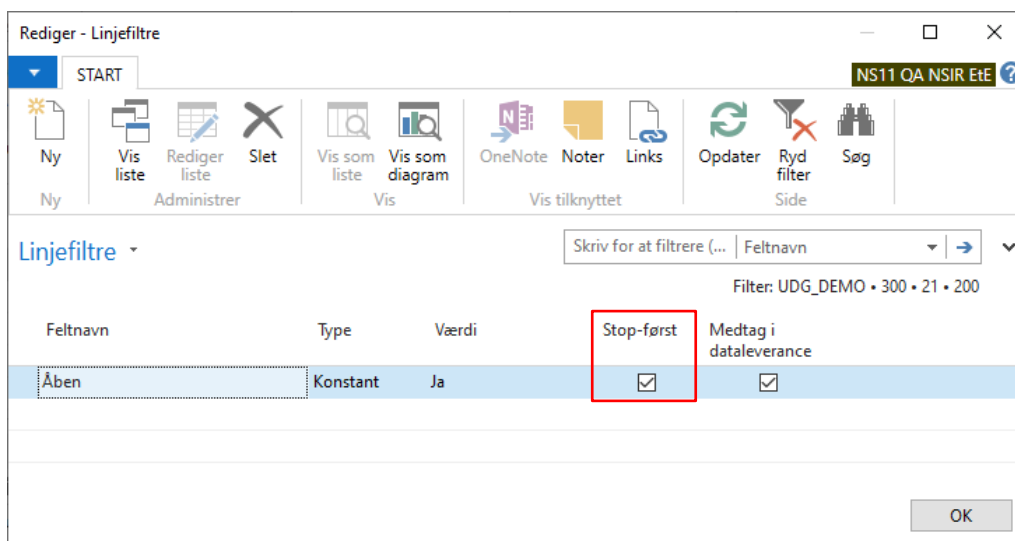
Rediger - Linjefiltre

START

NS11 QA NSIR EtE

Ny

Ny

Vis liste

Rediger liste

Slet

Administrer

Vis som liste

Vis som diagram

Vis

OneNote

Noter

Links

Vis tilknyttet

Opdater

Ryd filter

Søg

Side

Linjefiltre

Skriv for at filtrere (... | Feltnavn

Filter: UDG_DEMO • 300 • 21 • 200

| Feltnavn | Type | Værdi | Stop-først | Medtag i dataleverance |
|---|---|---|---|---|
| Åben | Konstant | Ja | ☑ | ☑ |

OK